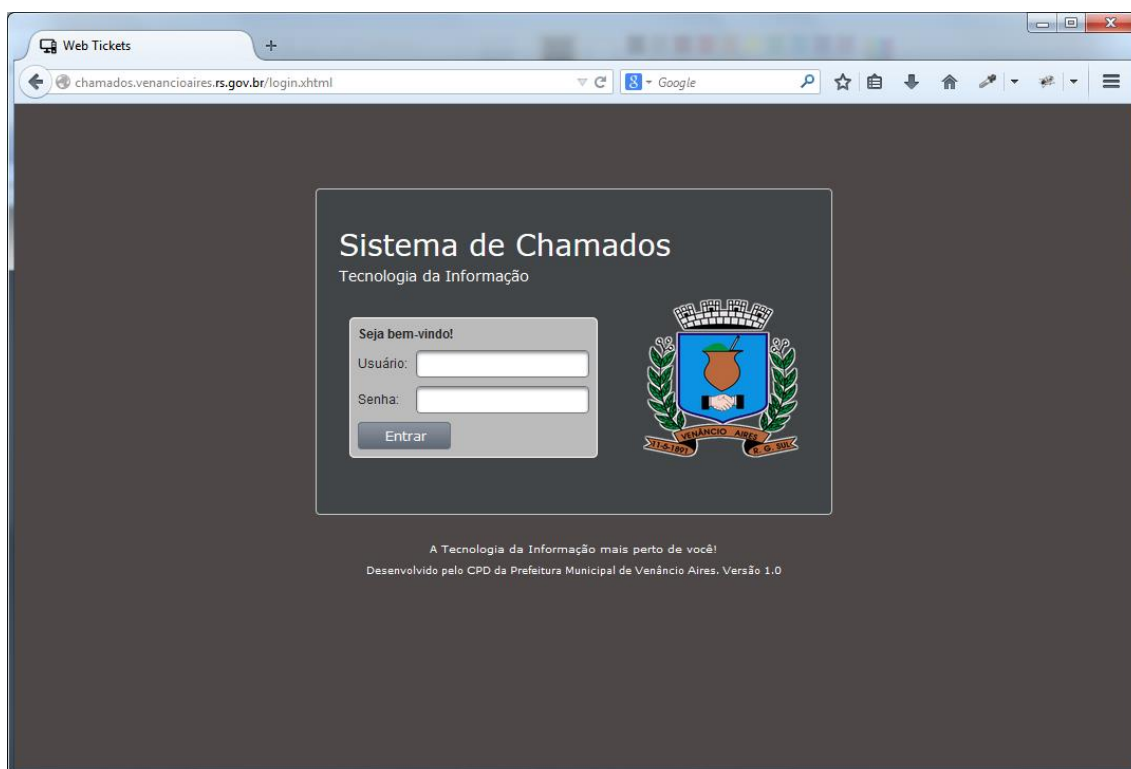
Web Tickets

chamados.venancioaires.rs.gov.br/login.xhtml

Google

Sistema de Chamados

Tecnologia da Informação

Seja bem-vindo!

Usuário:

Senha:

Entrar

VENÂNCIO AIRES

11-5-1891

R. G. SUL

A Tecnologia da Informação mais perto de você!

Desenvolvido pelo CPD da Prefeitura Municipal de Venâncio Aires. Versão 1.0